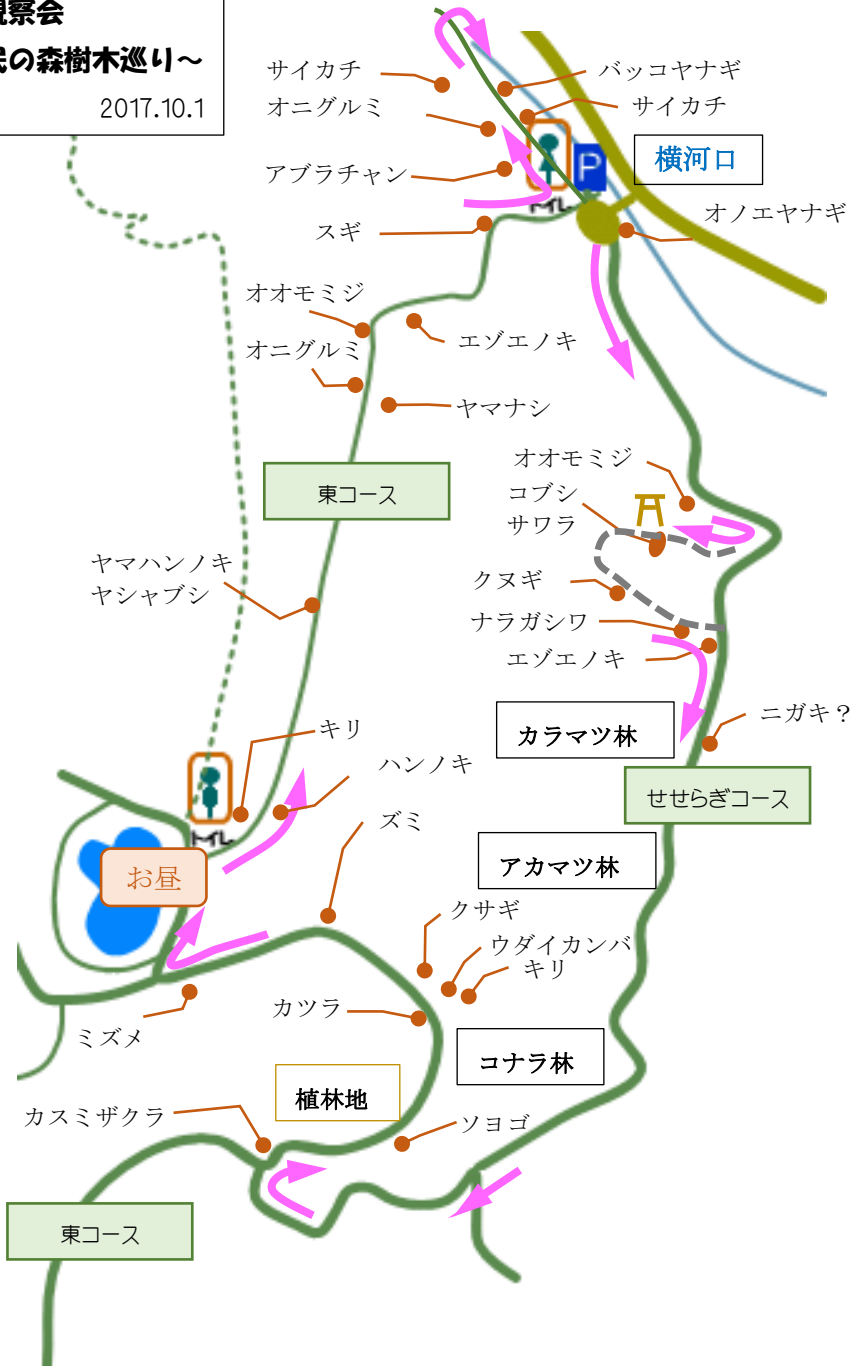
観察会
民の森樹木巡り～
2017.10.1

サイカチ
オニグルミ
アブラチャン
スギ
バッコヤナギ
サイカチ
P
トイレ
横河口
オノエヤナギ
オオモミジ
オニグルミ
エゾエノキ
ヤマナシ
東コース
オオモミジ
コブシ
サワラ
クヌギ
ナラガシワ
エゾエノキ
ヤマハンノキ
ヤシャブシ
カラマツ林
ニガキ？
キリ
トイレ
ハンノキ
せせらぎコース
ズミ
お昼
アカマツ林
クサギ
ウダイカンバ
キリ
ミズメ
カツラ
コナラ林
植林地
カスミザクラ
ソヨゴ
東コース